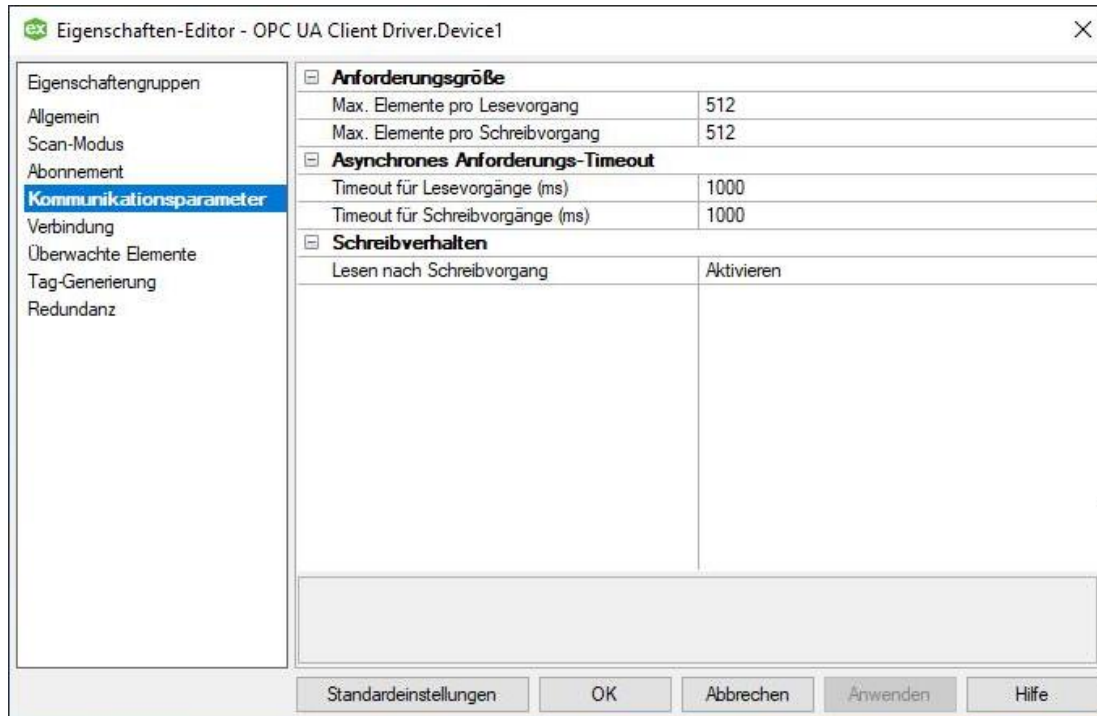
ex Eigenschaften-Editor - OPC UA Client Driver.Device1

Eigenschaftengruppen
Allgemein
Scan-Modus
Abonnement
Kommunikationsparameter
Verbindung
Überwachte Elemente
Tag-Generierung
Redundanz

⊟ Anforderungsgröße

| | |
|---|---|
| Max. Elemente pro Lesevorgang | 512 |
| Max. Elemente pro Schreibvorgang | 512 |

⊟ Asynchrones Anforderungs-Timeout

| | |
|---|---|
| Timeout für Lesevorgänge (ms) | 1000 |
| Timeout für Schreibvorgänge (ms) | 1000 |

⊟ Schreibverhalten

| | |
|---|---|
| Lesen nach Schreibvorgang | Aktivieren |

Standardeinstellungen OK Abbrechen Anwenden Hilfe